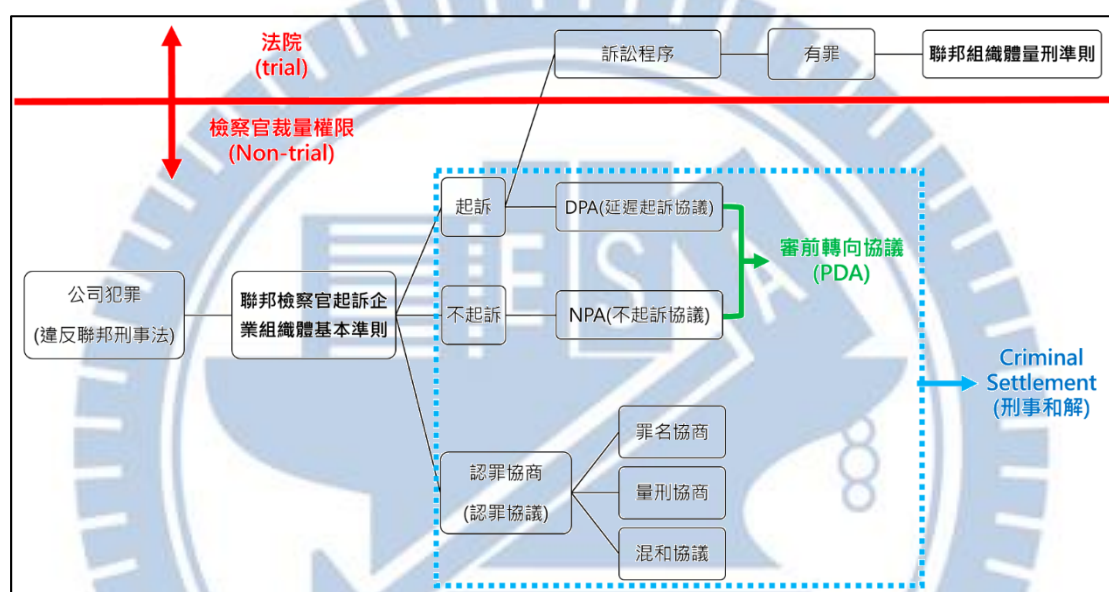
法院
(trial)

檢察官裁量權限
(Non-trial)

訴訟程序

有罪

聯邦組織體量刑準則

公司犯罪
(違反聯邦刑事法)

聯邦檢察官起訴企業組織體基本準則

起訴

DPA(延遲起訴協議)

審前轉向協議
(PDA)

不起訴

NPA(不起訴協議)

Criminal Settlement
(刑事和解)

認罪協商
(認罪協議)

罪名協商

量刑協商

混和協議